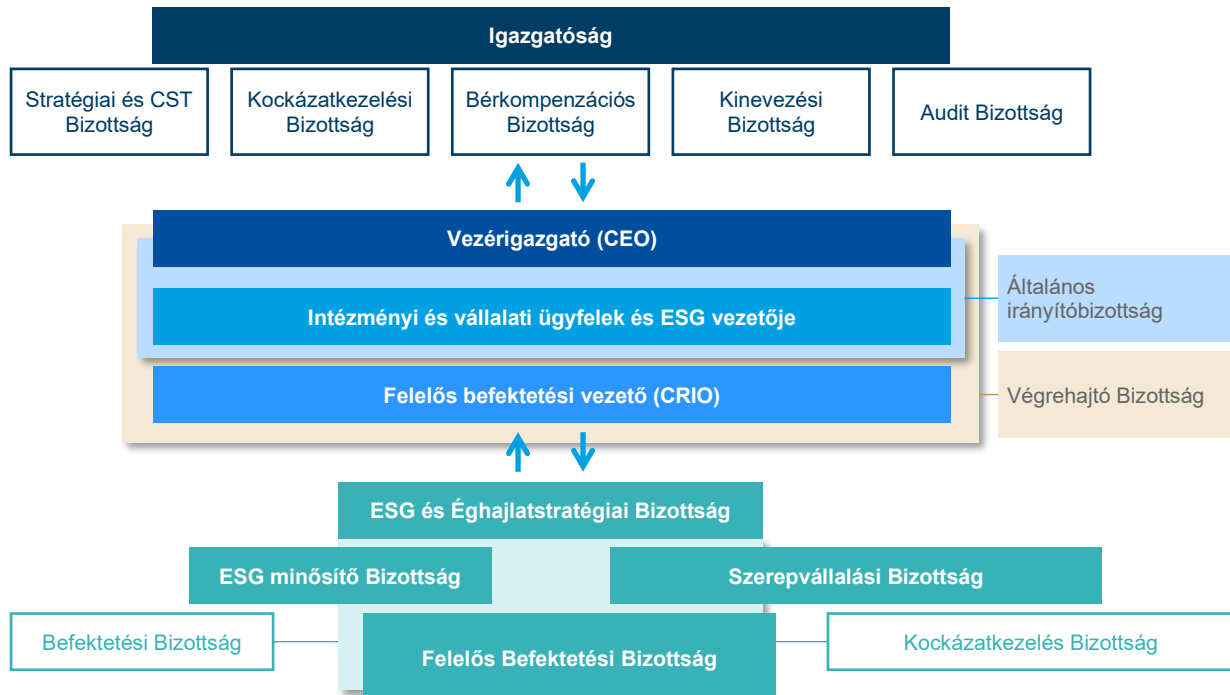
Igazgatóság

Stratégiai és CST Bizottság

Kockázatkezelési Bizottság

Bérkompenzációs Bizottság

Kinevezési Bizottság

Audit Bizottság

Vezérigazgató (CEO)

Intézményi és vállalati ügyfelek és ESG vezetője

Általános irányítóbizottság

Felelős befektetési vezető (CRIO)

Végrehajtó Bizottság

ESG és Éghajlatstratégiai Bizottság

ESG minősítő Bizottság

Szerepvállalási Bizottság

Befektetési Bizottság

Felelős Befektetési Bizottság

Kockázatkezelés Bizottság